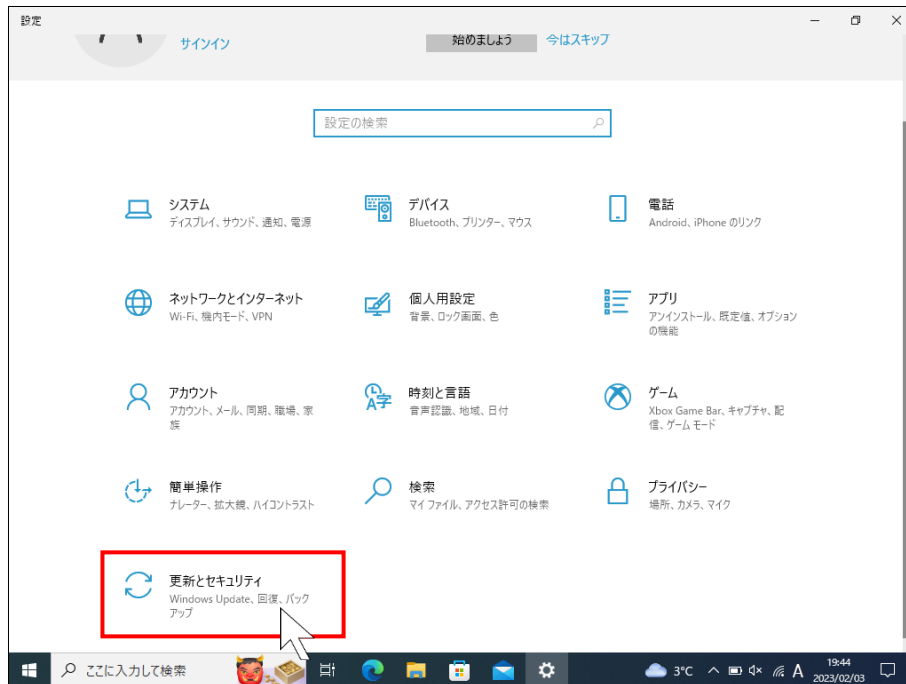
設定

サインイン

始めましょう 今はスキップ

設定の検索

システム
ディスプレイ、サウンド、通知、電源

デバイス
Bluetooth、プリンター、マウス

電話
Android、iPhone のリンク

ネットワークとインターネット
Wi-Fi、機内モード、VPN

個人用設定
背景、ロック画面、色

アプリ
アンインストール、既定値、オプションの機能

アカウント
アカウント、メール、同期、職場、家族

時刻と言語
音声認識、地域、日付

ゲーム
Xbox Game Bar、キャプチャ、記信、ゲーム モード

簡単操作
ナレーター、拡大鏡、ハイコントラスト

検索
マイ ファイル、アクセス許可の検索

プライバシー
場所、カメラ、マイク

更新とセキュリティ
Windows Update、回復、バックアップ

ここに入力して検索

3°C

A

19:44
2023/02/03